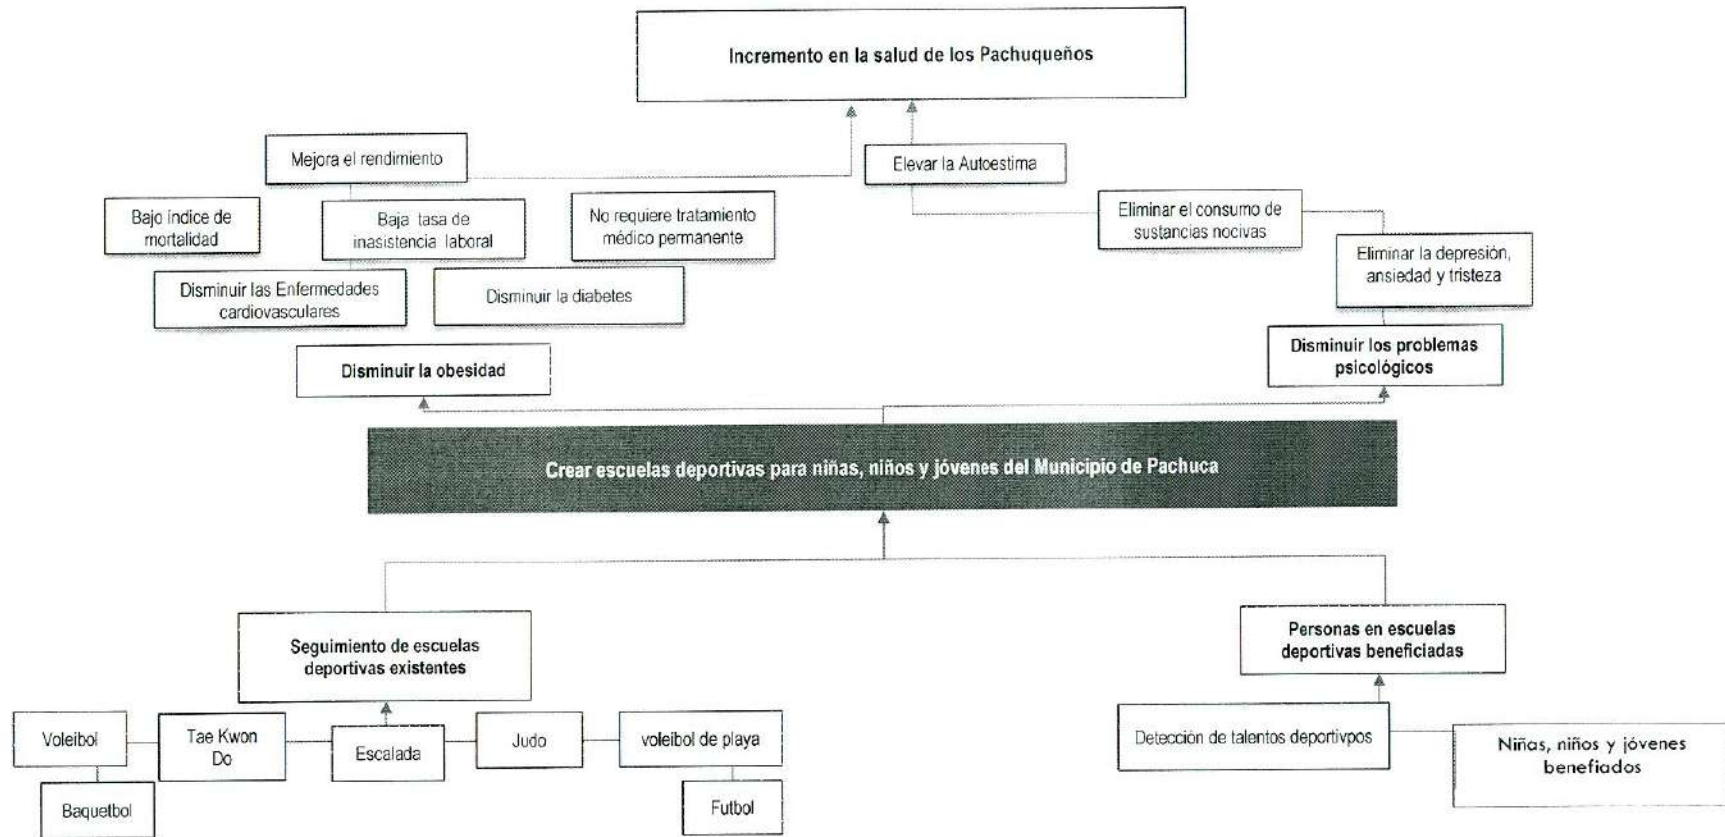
Incremento en la salud de los Pachuqueños

Mejora el rendimiento

Elevar la Autoestima

Bajo índice de mortalidad

Baja tasa de inasistencia laboral

No requiere tratamiento médico permanente

Eliminar el consumo de sustancias nocivas

Eliminar la depresión, ansiedad y tristeza

Disminuir las Enfermedades cardiovasculares

Disminuir la diabetes

Disminuir la obesidad

Disminuir los problemas psicológicos

Crear escuelas deportivas para niñas, niños y jóvenes del Municipio de Pachuca

Seguimiento de escuelas deportivas existentes

Personas en escuelas deportivas beneficiadas

Voleibol

Tae Kwon Do

Escalada

Judo

voleibol de playa

Baquetbol

Futbol

Detección de talentos deportivpos

Niñas, niños y jóvenes benefiados